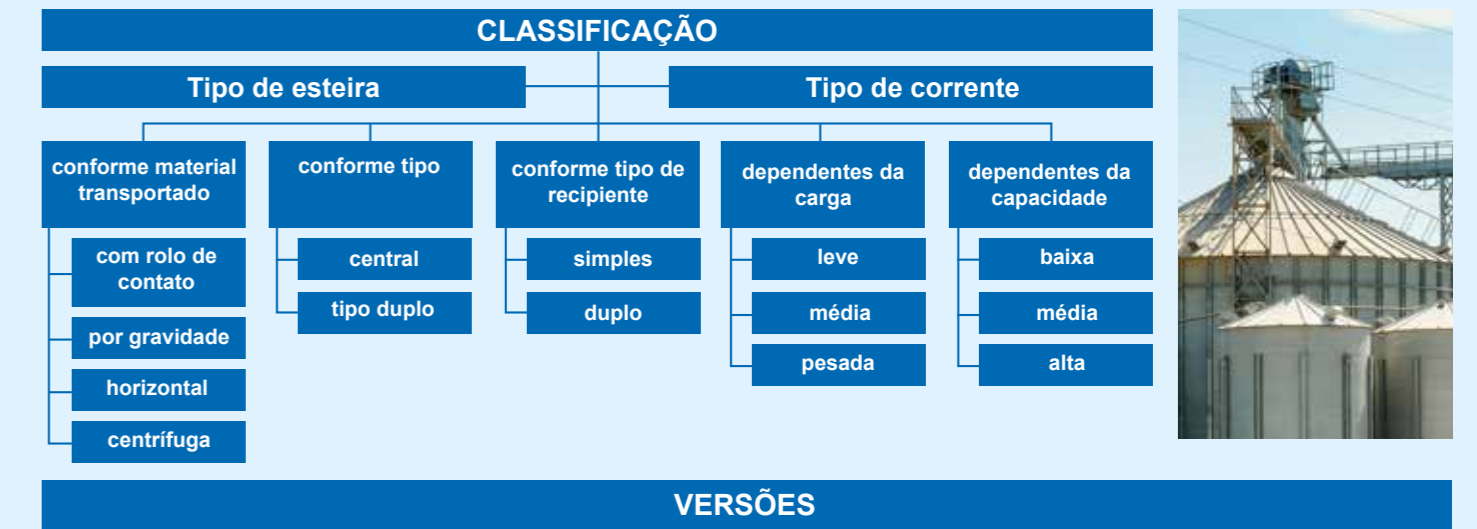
CLASSIFICAÇÃO

Tipo de esteira

Tipo de corrente

conforme material transportado

com rolo de contato

por gravidade

horizontal

centrífuga

conforme tipo

central

tipo duplo

conforme tipo de recipiente

simples

duplo

dependentes da carga

leve

média

pesada

dependentes da capacidade

baixa

média

alta

VERSÕES